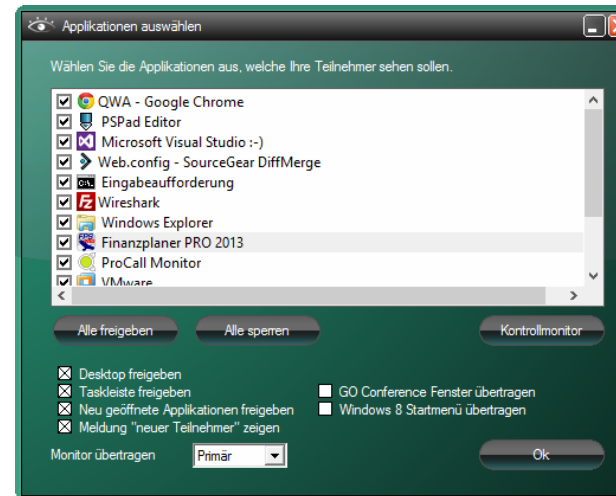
Applikationen auswählen

Wählen Sie die Applikationen aus, welche Ihre Teilnehmer sehen sollen.

QWA - Google Chrome
PSPad Editor
Microsoft Visual Studio :-)
Web.config - SourceGear DiffMerge
Eingabeaufforderung
Wireshark
Windows Explorer
Finanzplaner PRO 2013
ProCall Monitor
VMware

Alle freigeben
Alle sperren
Kontrollmonitor

Desktop freigeben
Taskleiste freigeben
Neu geöffnete Applikationen freigeben
Meldung "neuer Teilnehmer" zeigen
GO Conference Fenster übertragen
Windows 8 Startmenü übertragen

Monitor übertragen
Primär
Ok